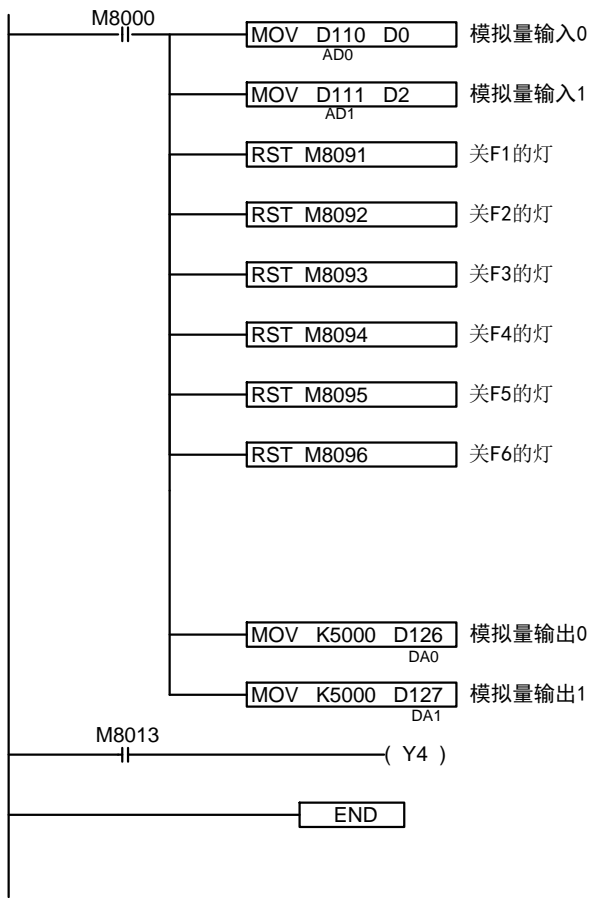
M8000

MOV D110 D0
AD0
模拟量输入0

MOV D111 D2
AD1
模拟量输入1

RST M8091
关F1的灯

RST M8092
关F2的灯

RST M8093
关F3的灯

RST M8094
关F4的灯

RST M8095
关F5的灯

RST M8096
关F6的灯

MOV K5000 D126
DA0
模拟量输出0

MOV K5000 D127
DA1
模拟量输出1

M8013

( Y4 )

END